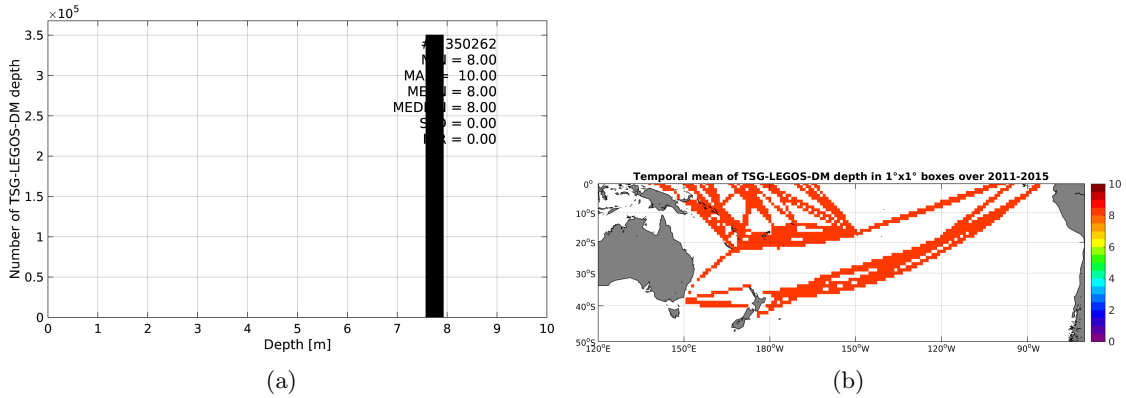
$\times10^5$
3.5
3
2.5
2
1.5
1
0.5
0
Number of TSG-LEGOS-DM depth
#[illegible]350262
M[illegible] = 8.00
MA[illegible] = 10.00
ME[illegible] = 8.00
MED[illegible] = 8.00
S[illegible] = 0.00
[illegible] = 0.00
0 1 2 3 4 5 6 7 8 9 10
Depth [m]
(a)

Temporal mean of TSG-LEGOS-DM depth in 1°x1° boxes over 2011-2015
0°
10°S
20°S
30°S
40°S
50°S
120°E 150°E 180°W 150°W 120°W 90°W
10
8
6
4
2
0
(b)